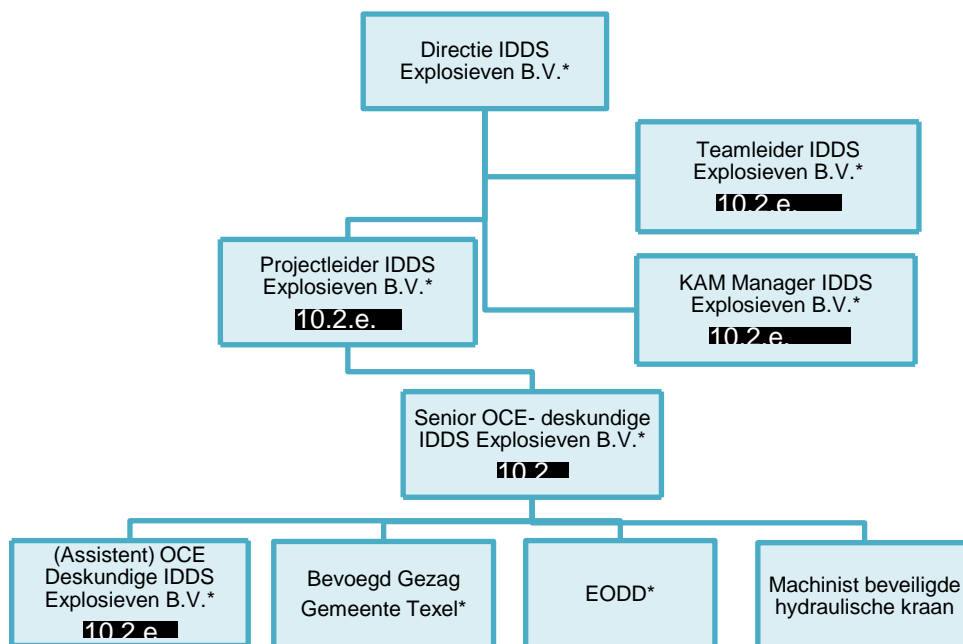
Directie IDDS Explosieven B.V.*

Teamleider IDDS Explosieven B.V.*
10.2.e.

Projectleider IDDS Explosieven B.V.*
10.2.e.

KAM Manager IDDS Explosieven B.V.*
10.2.e.

Senior OCE- deskundige IDDS Explosieven B.V.*
10.2

(Assistent) OCE Deskundige IDDS Explosieven B.V.*
10.2.e.

Bevoegd Gezag Gemeente Texel*

EODD*

Machinist beveiligde hydraulische kraan